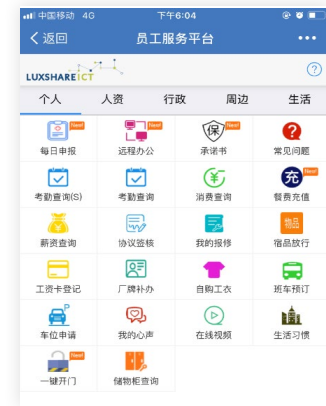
中国移动 4G 下午6:04

< 返回 员工服务平台 •••

LUXSHARE ICT

?

个人 人资 行政 周边 生活

New 每日申报
New 远程办公
保 New 承诺书
? 常见问题
考勤查询(S)
考勤查询
¥ New 消费查询
充 New 餐费充值
薪资查询
协议签核
我的报修
物品 宿品放行
工资卡登记
厂牌补办
自购工衣
班车预订
P 车位申请
我的心声
在线视频
生活习惯
New 一键开门
储物柜查询